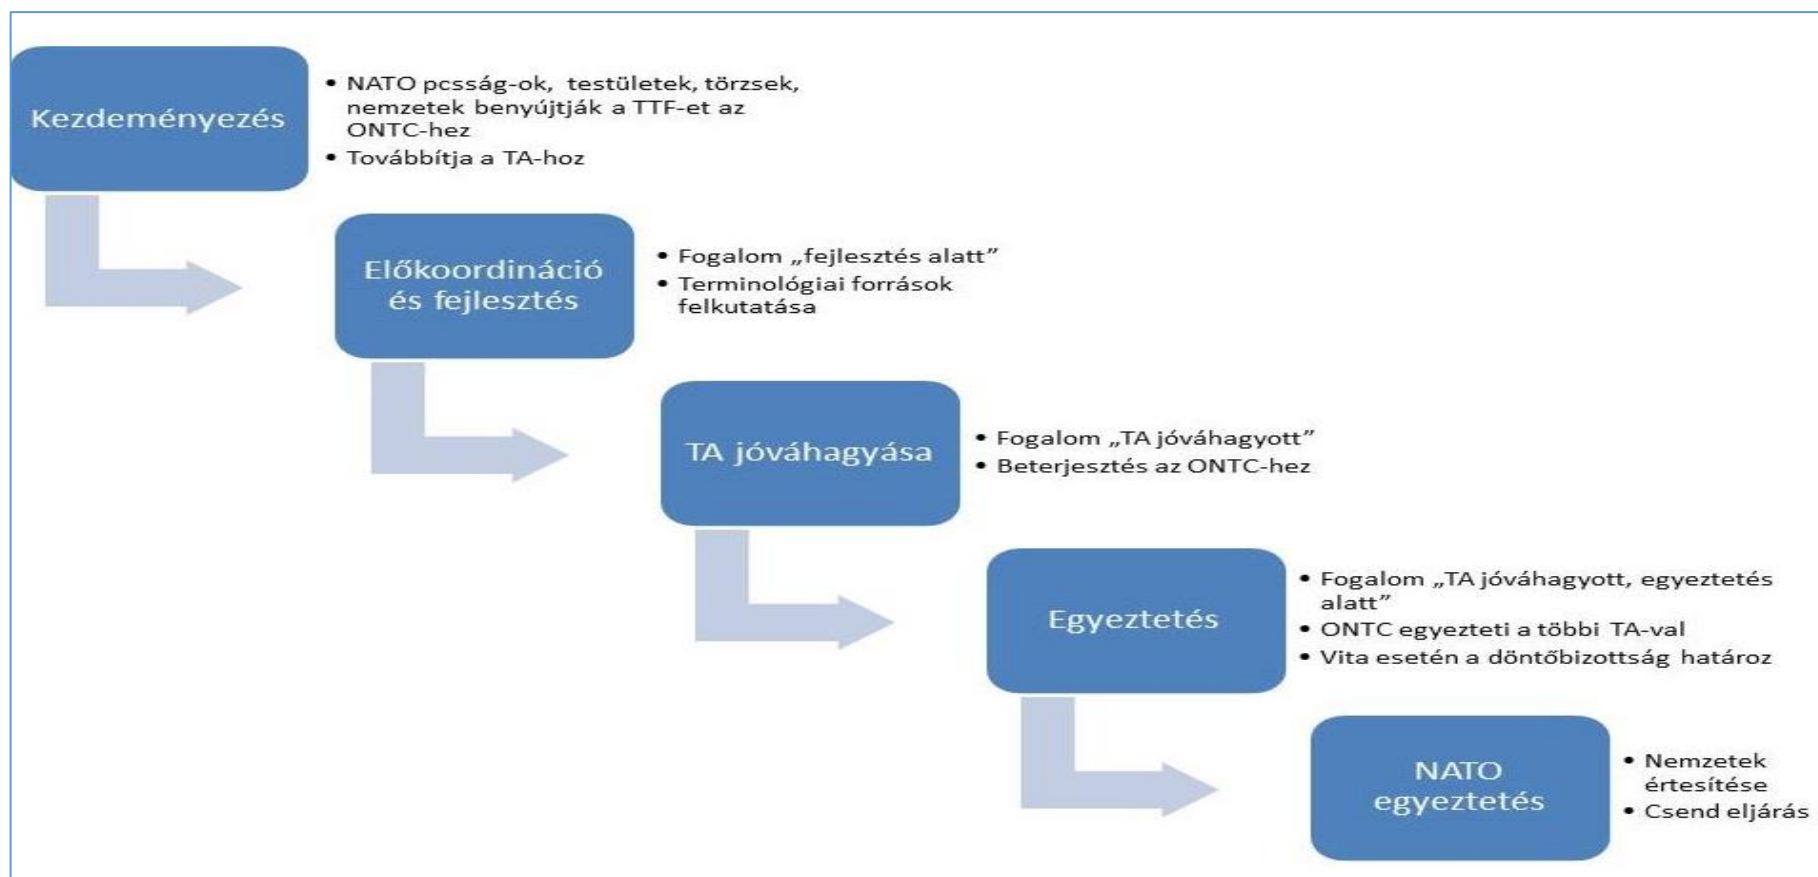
Kezdeményezés

- NATO pcsság-ok, testületek, törzsek, nemzetek benyújtják a TTF-et az ONTC-hez
- Továbbítja a TA-hoz

Előkoordináció és fejlesztés

- Fogalom „fejlesztés alatt”
- Terminológiai források felkutatása

TA jóváhagyása

- Fogalom „TA jóváhagyott”
- Beterjesztés az ONTC-hez

Egyeztetés

- Fogalom „TA jóváhagyott, egyeztetés alatt”
- ONTC egyezteti a többi TA-val
- Vita esetén a döntőbizottság határoz

NATO egyeztetés

- Nemzetek értesítése
- Csend eljárás